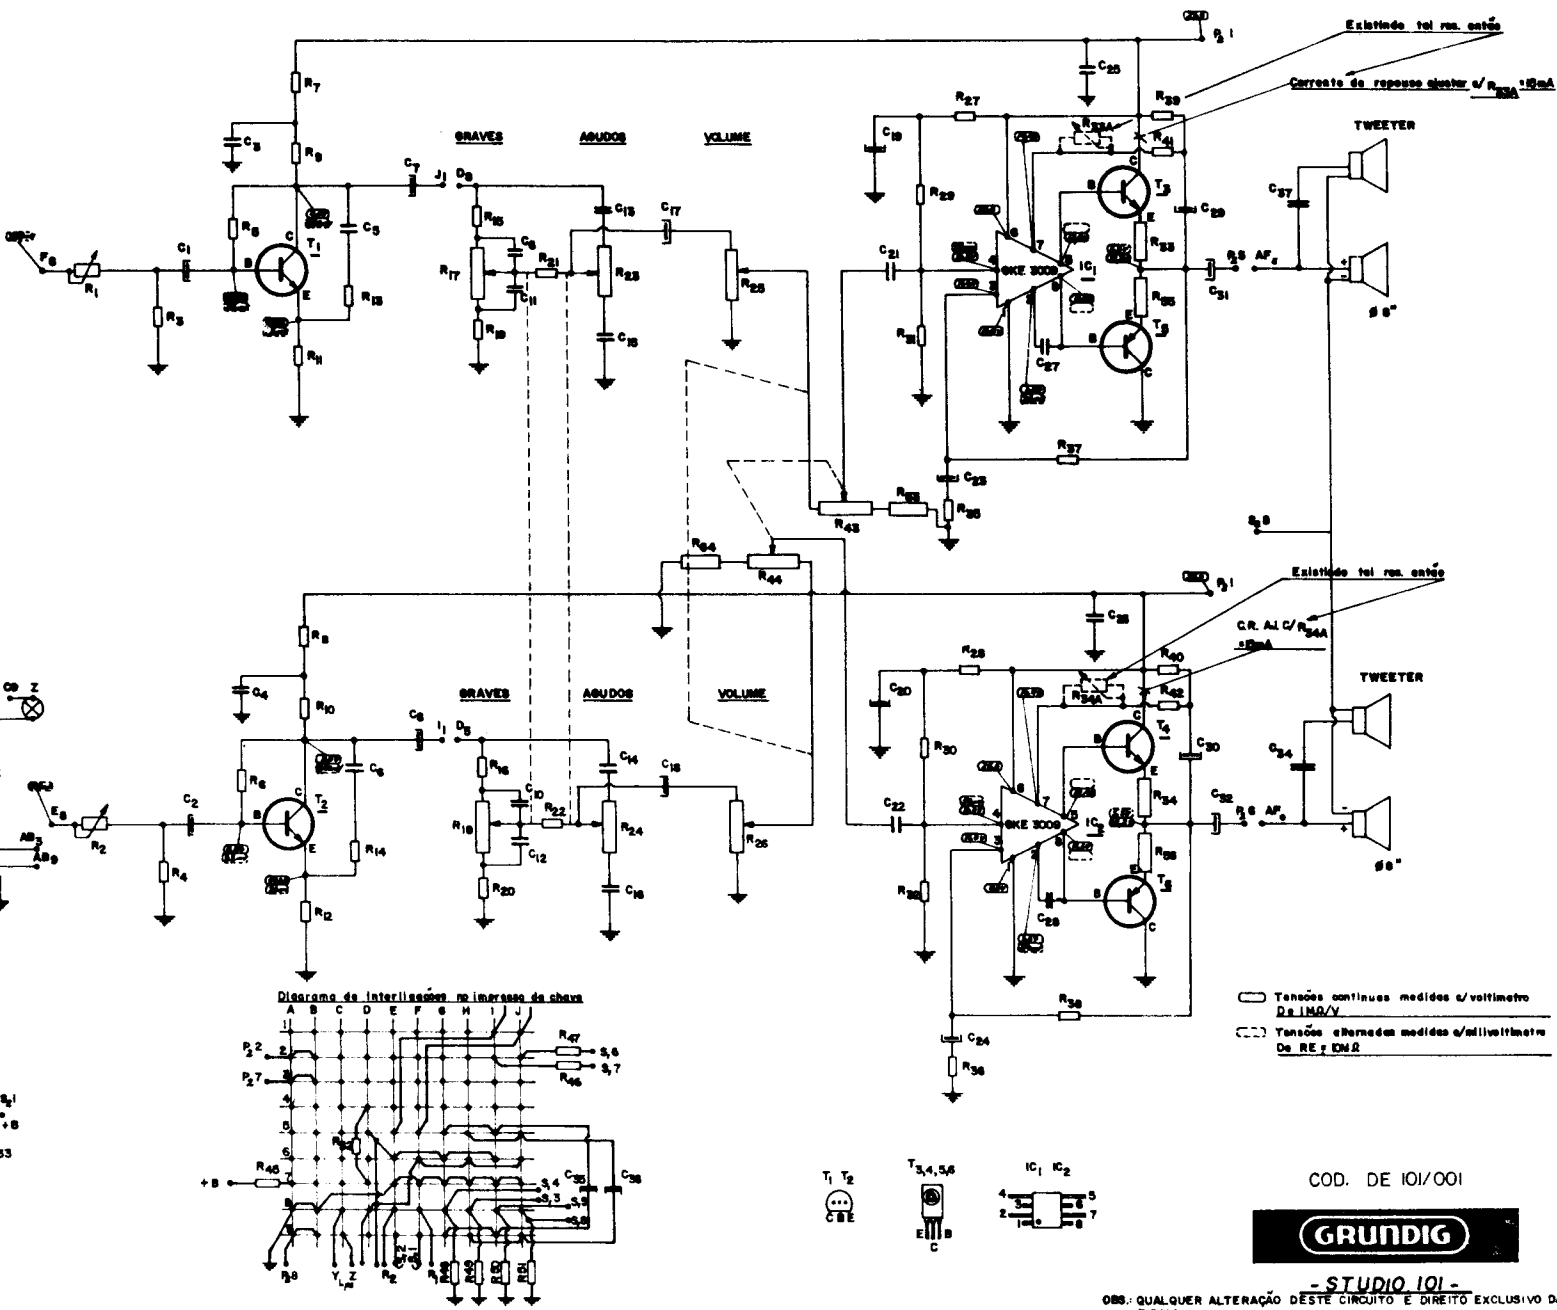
Existindo tal res. antes

Corrente de repouso ajustar c/ $R_{33A}$ =10mA

TWEETER

GRAVES AGUDOS VOLUME

$R_7$ $C_3$ $R_9$ $C_7$ J1 D8 $C_5$ $R_5$ C $T_1$ B E $R_{13}$ $R_{11}$ $F_6$ $R_1$ $C_1$ $R_3$ $R_{15}$ $C_{15}$ $C_{17}$ $R_{17}$ $C_9$ $C_{11}$ $R_{21}$ $R_{23}$ $R_{25}$ $R_{19}$ $C_{19}$

$C_{25}$ $R_{27}$ $R_{39}$ $R_{33A}$ $R_{41}$ $C_{19}$ $R_{29}$ $T_3$ $C_{29}$ $C_{37}$ $C_{21}$ SKE 3009 $IC_1$ $R_{33}$ AF $R_{35}$ $C_{31}$ $R_{31}$ $C_{27}$ $T_5$ ø 8" $R_{37}$ $C_{23}$ $R_{43}$ $R_{53}$ $R_{35}$ S 8

$R_{54}$ $R_{44}$

Existindo tal res. antes

C.R. AJ. C/ $R_{34A}$ =10mA

TWEETER

$R_8$ $C_4$ $R_{10}$ C9 Z $C_6$ I1 D5 GRAVES AGUDOS VOLUME $R_6$ $T_2$ $C_8$ $E_5$ $R_2$ $C_2$ $R_4$ $R_{14}$ $R_{12}$ AB3 AB9 $R_{16}$ $C_{14}$ $C_{18}$ $R_{18}$ $C_{10}$ $R_{22}$ $R_{24}$ $R_{26}$ $C_{12}$ $R_{20}$ $C_{16}$

$C_{26}$ $R_{28}$ $R_{40}$ $R_{34A}$ $R_{42}$ $C_{20}$ $T_4$ $C_{30}$ $C_{34}$ $R_{30}$ $C_{22}$ SKE 3009 $IC_2$ $R_{34}$ $C_{32}$ AF $R_{36}$ $R_{32}$ $C_{28}$ $T_6$ ø 8" $R_{38}$ $C_{24}$ $R_{36}$

Tensões contínuas medidas c/voltímetro De 1MΩ/V

Tensões alternadas medidas c/milivoltímetro De RE ≥ 10MΩ

Diagrama de interligações no impresso da chave

A B C D E F G H I J 1 2 3 4 5 6 7 8 $P_2$ 2 $P_2$ 7 $R_{47}$ S,6 $R_{46}$ S,7 $R_{52}$ +B $R_{45}$ $C_{35}$ $C_{36}$ S,4 S,3 S,8 $R_8$ $Y_L$ Z $R_2$ $R_{48}$ $R_{49}$ $R_{50}$ $R_{51}$

$T_1$ $T_2$ CBE $T_{3,4,5,6}$ E B C $IC_1$ $IC_2$ 4 3 2 1 5 6 7 8

COD. DE 101/001

GRUNDIG

- STUDIO 101 -

OBS.: QUALQUER ALTERAÇÃO DESTE CIRCUITO É DIREITO EXCLUSIVO D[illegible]